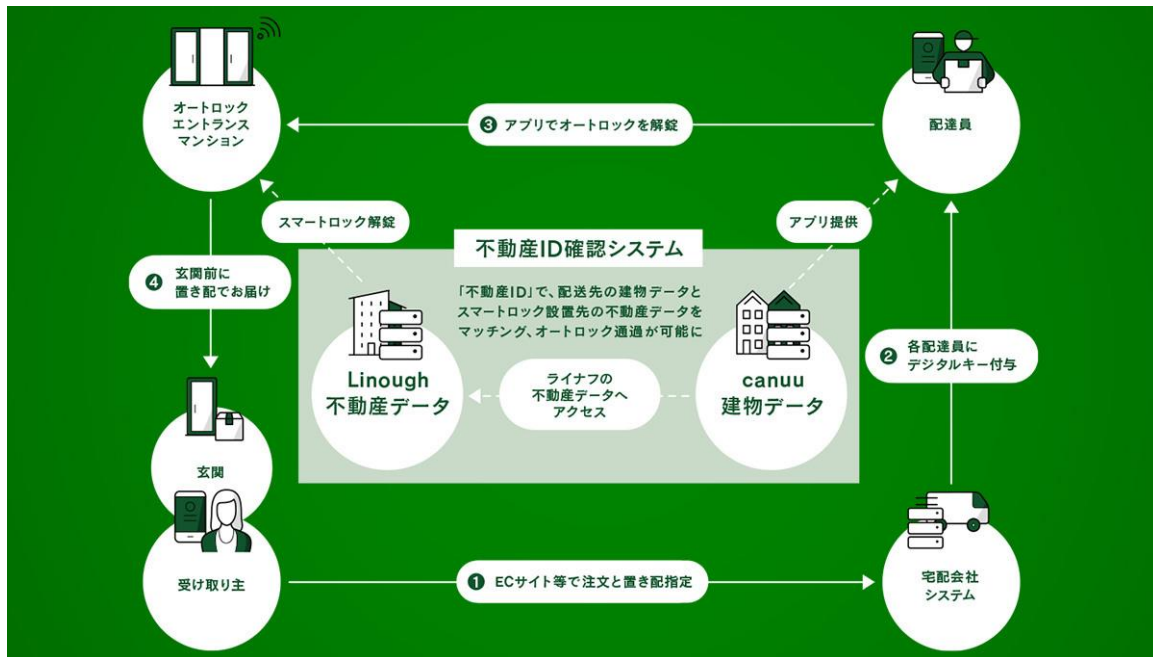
オートロック
エントランス
マンション

3 アプリでオートロックを解錠

配達員

スマートロック解錠

アプリ提供

不動産ID確認システム

「不動産ID」で、配送先の建物データとスマートロック設置先の不動産データをマッチング、オートロック通過が可能に

4 玄関前に置き配でお届け

Linough
不動産データ

ライナフの不動産データへアクセス

canuu
建物データ

2 各配達員にデジタルキー付与

玄関

受け取り主

1 ECサイト等で注文と置き配指定

宅配会社
システム